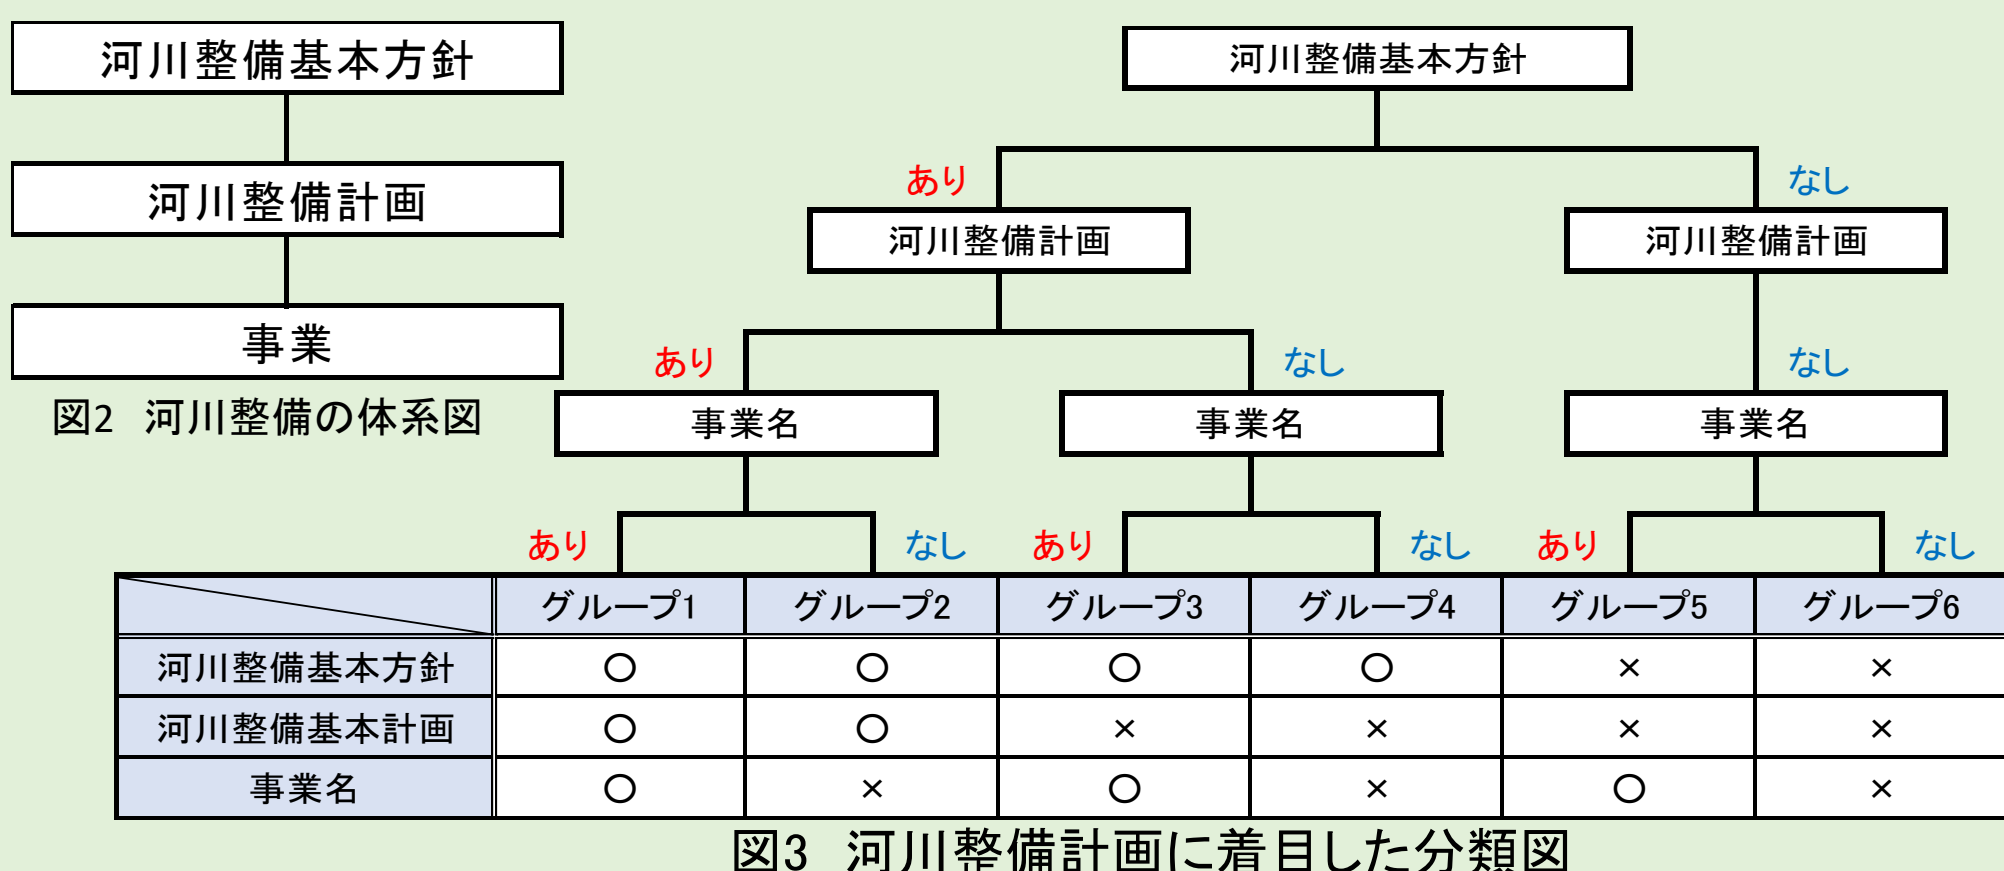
河川整備基本方針

河川整備計画

事業

図2 河川整備の体系図

河川整備基本方針

あり

なし

河川整備計画

河川整備計画

あり

なし

なし

事業名

事業名

事業名

あり

なし

あり

なし

あり

なし

| | グループ1 | グループ2 | グループ3 | グループ4 | グループ5 | グループ6 |
|---|---|---|---|---|---|---|
| 河川整備基本方針 | ○ | ○ | ○ | ○ | × | × |
| 河川整備基本計画 | ○ | ○ | × | × | × | × |
| 事業名 | ○ | × | ○ | × | ○ | × |

図3 河川整備計画に着目した分類図